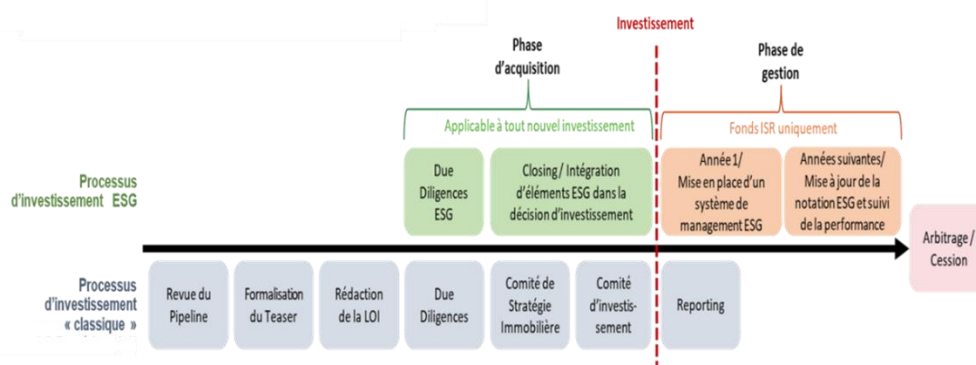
Investissement

Phase d'acquisition

Phase de gestion

Applicable à tout nouvel investissement

Fonds ISR uniquement

Processus d'investissement ESG

Due Diligences ESG

Closing / Intégration d'éléments ESG dans la décision d'investissement

Année 1/ Mise en place d'un système de management ESG

Années suivantes/ Mise à jour de la notation ESG et suivi de la performance

Arbitrage / Cession

Processus d'investissement « classique »

Revue du Pipeline

Formalisation du Teaser

Rédaction de la LOI

Due Diligences

Comité de Stratégie Immobilière

Comité d'investissement

Reporting